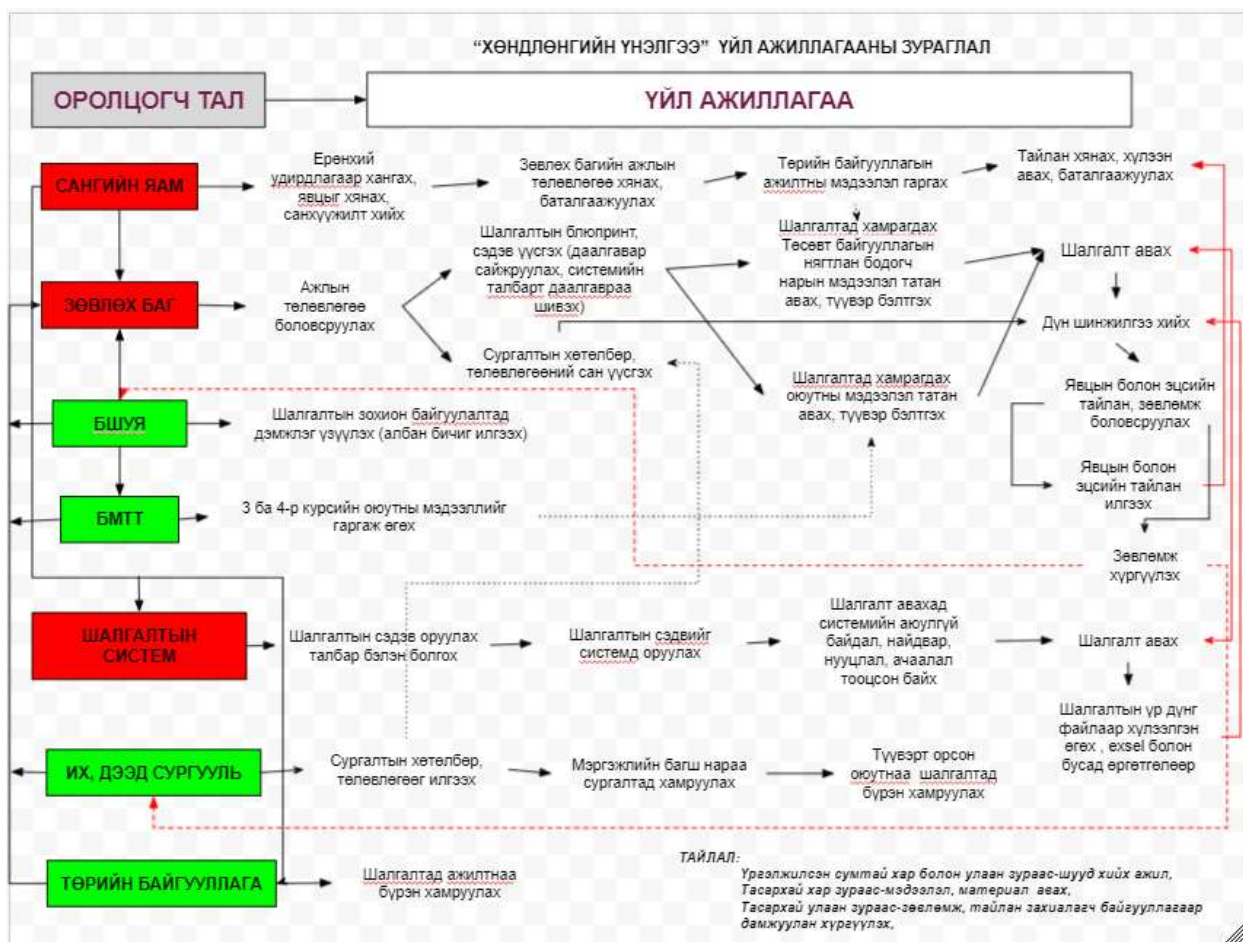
"ХӨНДЛӨНГИЙН ҮНЭЛГЭЭ" ҮЙЛ АЖИЛЛАГААНЫ ЗУРАГЛАЛ

ОРОЛЦОГЧ ТАЛ

ҮЙЛ АЖИЛЛАГАА

САНГИЙН ЯАМ

Ерөнхий удирдлагаар хангах, явцыг хянах, санхүүжилт хийх

Зөвлөх багийн ажлын төлөвлөгөө хянах, баталгаажуулах

Төрийн байгууллагын ажилтны мэдээлэл гаргах

Тайлан хянах, хүлээн авах, баталгаажуулах

ЗӨВЛӨХ БАГ

Ажлын төлөвлөгөө боловсруулах

Шалгалтын блюпринт, сэдэв үүсгэх (даалгавар сайжруулах, системийн талбарт даалгавраа шивэх)

Шалгалтад хамрагдах Төсөвт байгууллагын нягтлан бодогч нарын мэдээлэл татан авах, түүвэр бэлтгэх

Шалгалт авах

Дүн шинжилгээ хийх

Сургалтын хөтөлбөр, төлөвлөгөөний сан үүсгэх

Шалгалтад хамрагдах оюутны мэдээлэл татан авах, түүвэр бэлтгэх

Явцын болон эцсийн тайлан, зөвлөмж боловсруулах

БШУЯ

Шалгалтын зохион байгуулалтад дэмжлэг үзүүлэх (албан бичиг илгээх)

Явцын болон эцсийн тайлан илгээх

БМТТ

3 ба 4-р курсийн оюутны мэдээллийг гаргаж өгөх

Зөвлөмж хүргүүлэх

ШАЛГАЛТЫН СИСТЕМ

Шалгалтын сэдэв оруулах талбар бэлэн болгох

Шалгалтын сэдвийг системд оруулах

Шалгалт авахад системийн аюулгүй байдал, найдвар, нууцлал, ачаалал тооцсон байх

Шалгалт авах

Шалгалтын үр дүнг файлаар хүлээлгэн өгөх , exsel болон бусад өргөтгөлөөр

ИХ, ДЭЭД СУРГУУЛЬ

Сургалтын хөтөлбөр, төлөвлөгөөг илгээх

Мэргэжлийн багш нараа сургалтад хамруулах

Түүвэрт орсон оюутнаа шалгалтад бүрэн хамруулах

ТӨРИЙН БАЙГУУЛЛАГА

Шалгалтад ажилтнаа бүрэн хамруулах

ТАЙЛАЛ:
Үргэлжилсэн сумтай хар болон улаан зураас-шууд хийх ажил,
Тасархай хар зураас-мэдээлэл, материал авах,
Тасархай улаан зураас-зөвлөмж, тайлан захиалагч байгууллагаар дамжуулан хүргүүлэх,